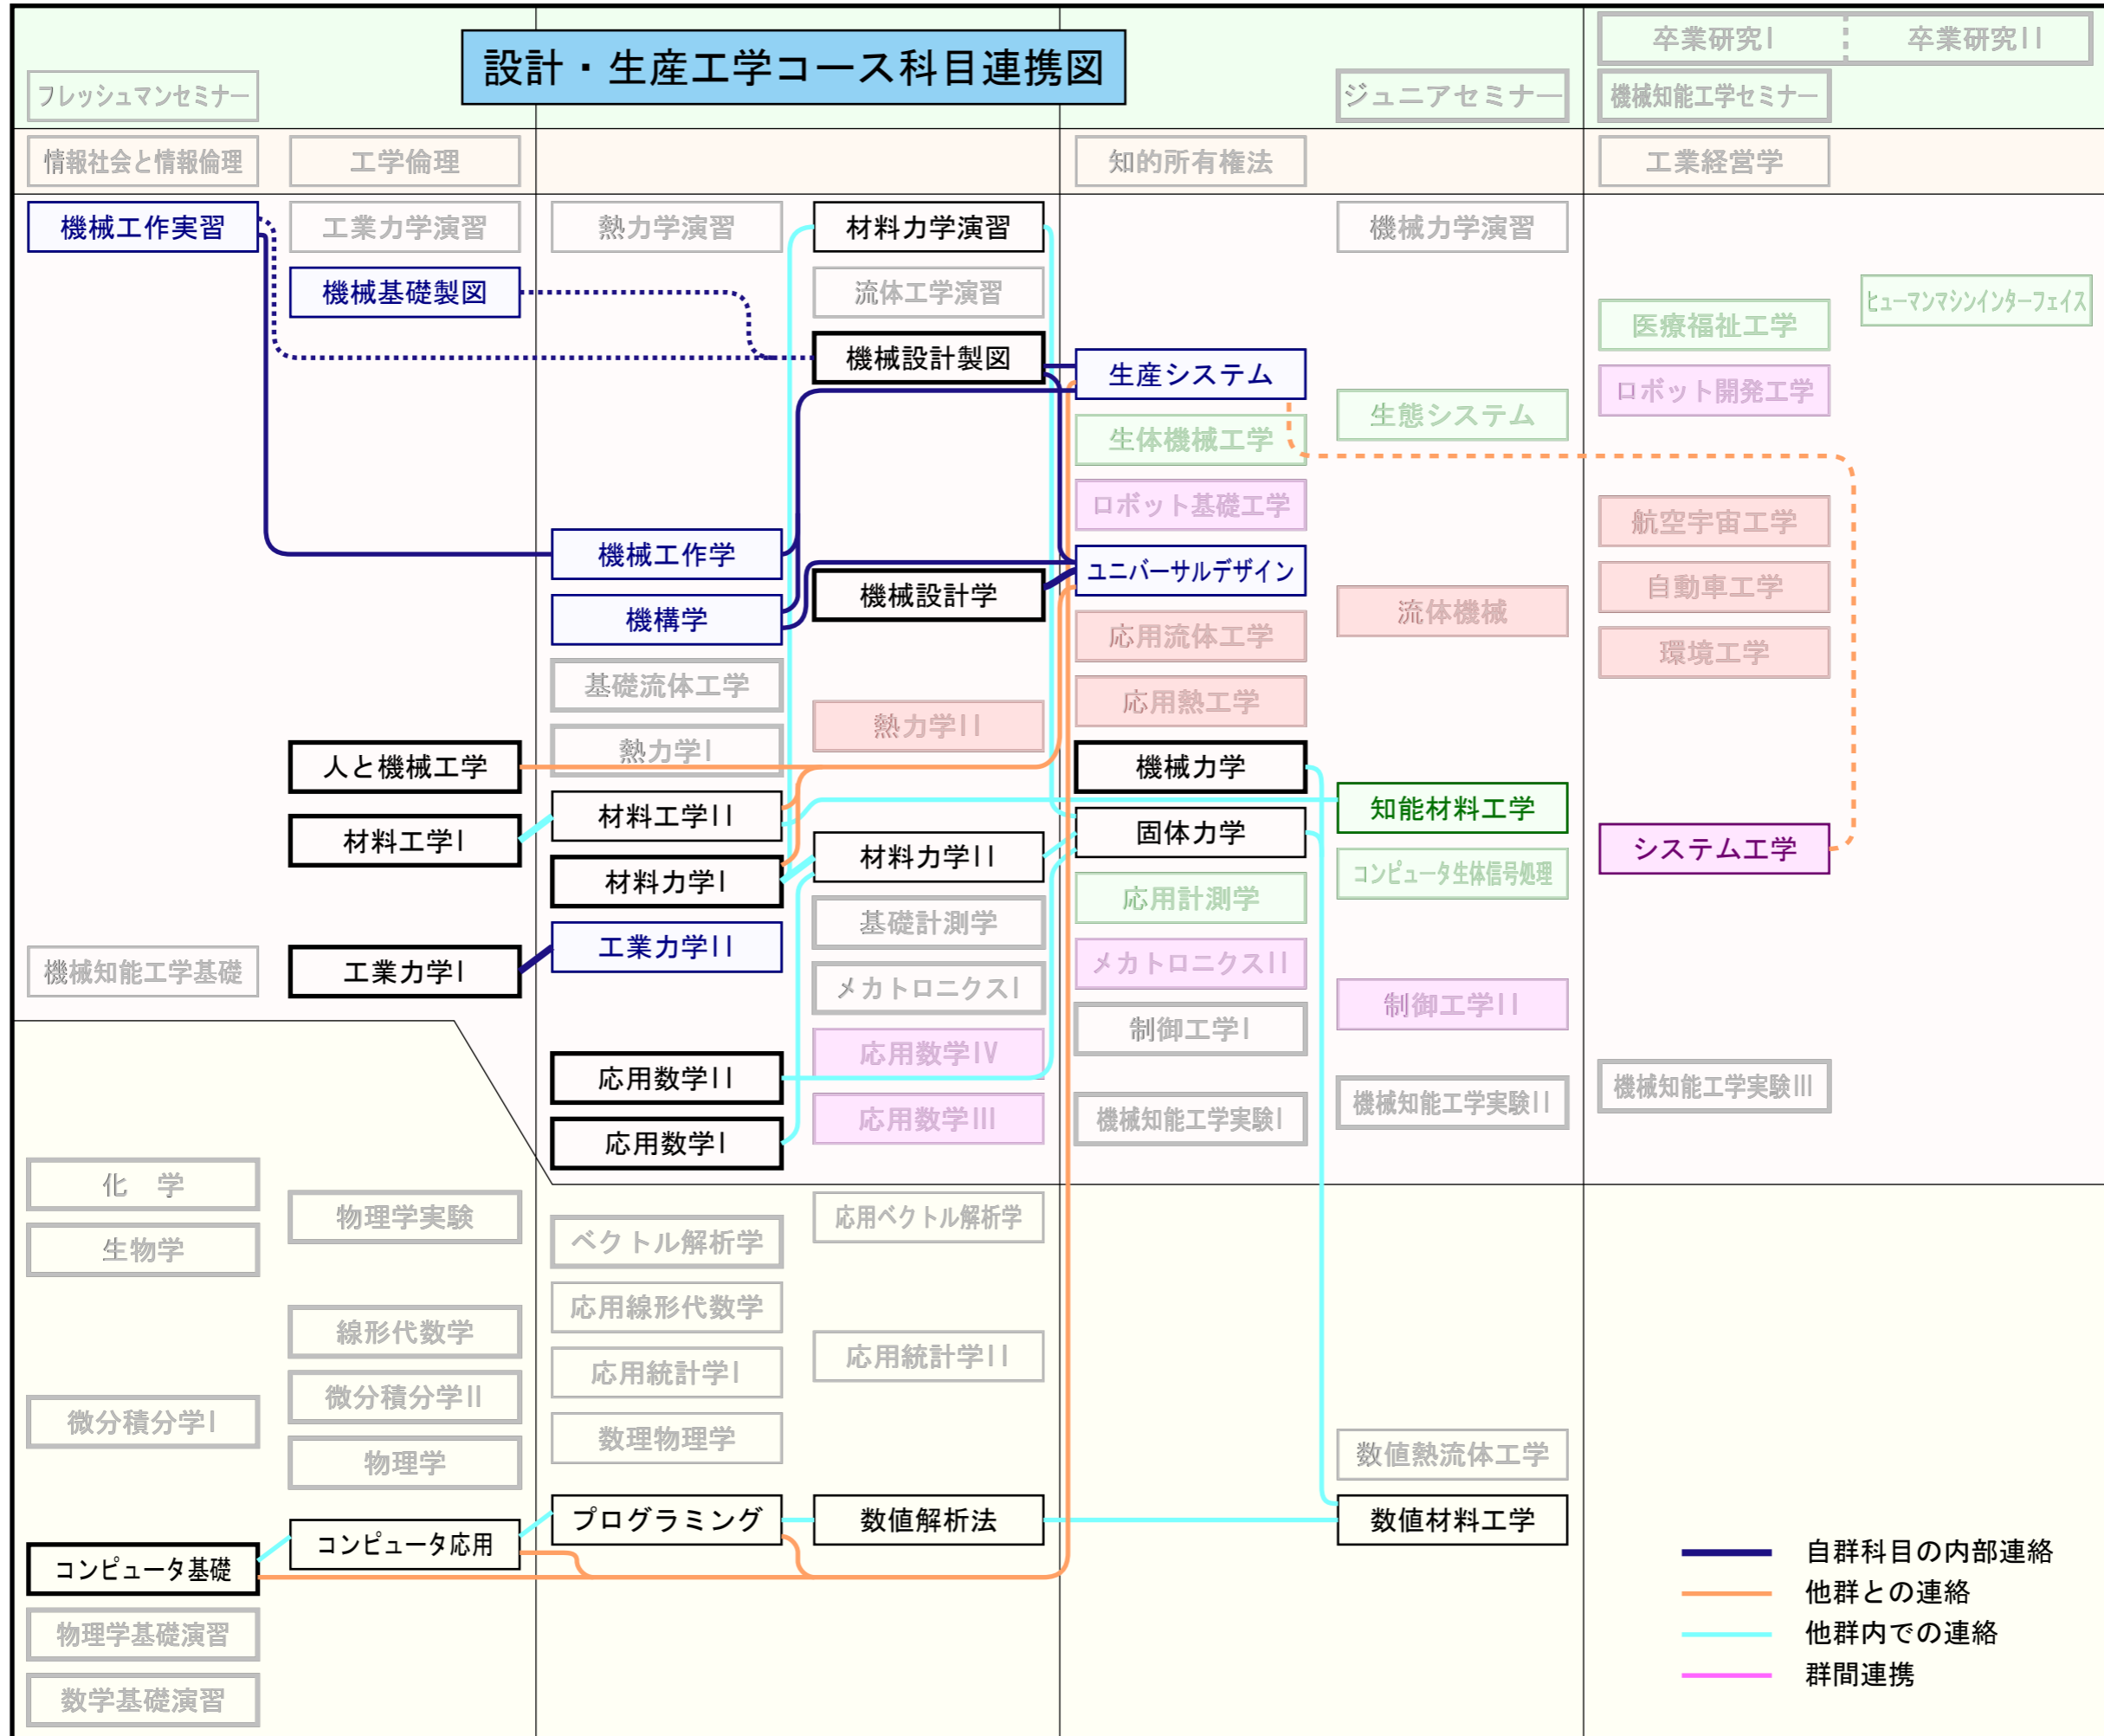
設計・生産工学コース科目連携図

フレッシュマンセミナー
ジュニアセミナー
卒業研究I
卒業研究II
機械知能工学セミナー

情報社会と情報倫理
工学倫理
知的所有権法
工業経営学

機械工作実習
工業力学演習
熱力学演習
材料力学演習
機械力学演習
機械基礎製図
流体工学演習
ヒューマンマシンインターフェイス
医療福祉工学
機械設計製図
生産システム
ロボット開発工学
生態システム
生体機械工学
ロボット基礎工学
航空宇宙工学
機械工作学
ユニバーサルデザイン
自動車工学
機械設計学
流体機械
機構学
応用流体工学
環境工学
基礎流体工学
応用熱工学
熱力学II
熱力学I
機械力学
人と機械工学
知能材料工学
材料工学II
固体力学
材料工学I
システム工学
材料力学II
材料力学I
コンピュータ生体信号処理
応用計測学
基礎計測学
工業力学II
メカトロニクスII
機械知能工学基礎
工業力学I
メカトロニクスI
制御工学II
制御工学I
応用数学IV
応用数学II
機械知能工学実験III
機械知能工学実験II
応用数学III
機械知能工学実験I
応用数学I

化　学
物理学実験
応用ベクトル解析学
ベクトル解析学
生物学
線形代数学
応用線形代数学
応用統計学II
応用統計学I
微分積分学I
微分積分学II
数理物理学
物理学
数値熱流体工学
プログラミング
数値解析法
数値材料工学
コンピュータ応用
コンピュータ基礎
物理学基礎演習
数学基礎演習

自群科目の内部連絡
他群との連絡
他群内での連絡
群間連携